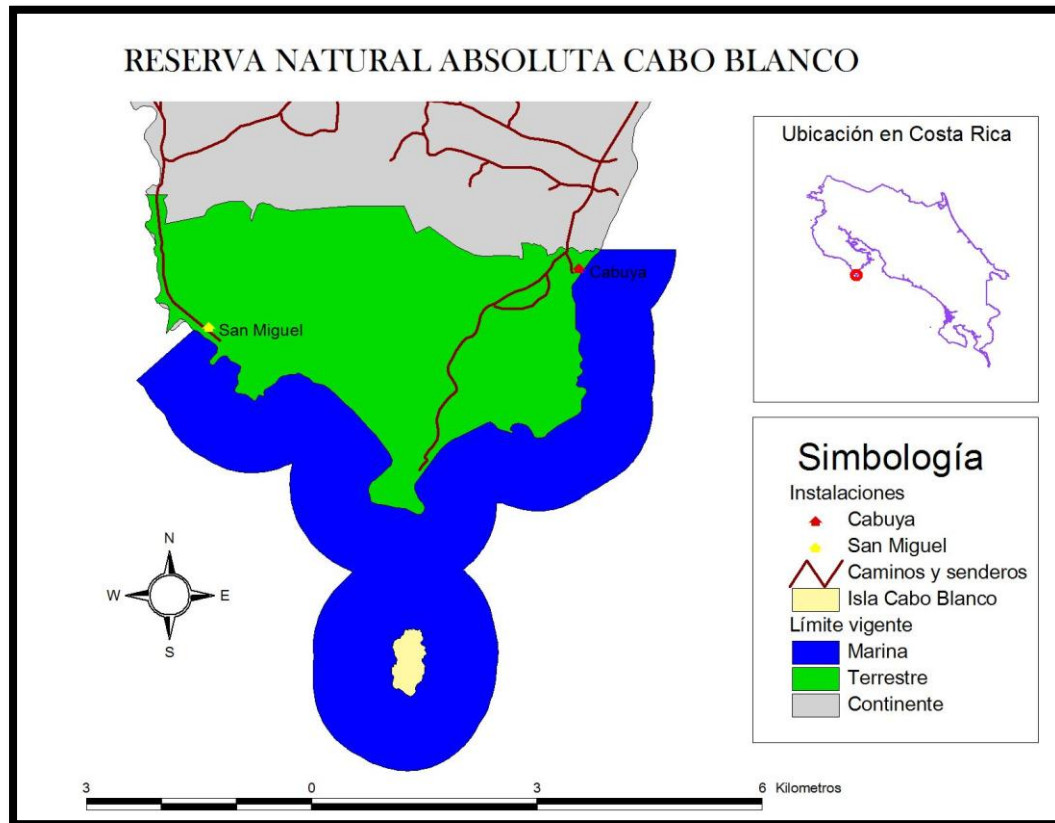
RESERVA NATURAL ABSOLUTA CABO BLANCO

Cabuya

San Miguel

N
W
E
S

Ubicación en Costa Rica

Simbología
Instalaciones
Cabuya
San Miguel
Caminos y senderos
Isla Cabo Blanco
Límite vigente
Marina
Terrestre
Continente

3 0 3 6 Kilometros